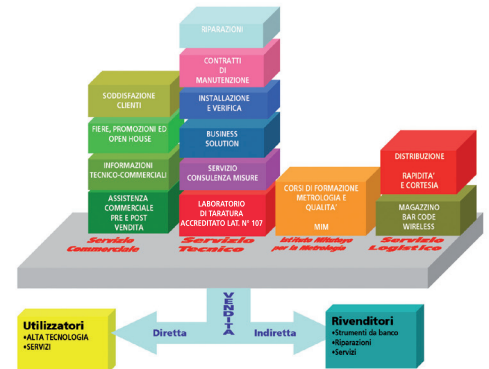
RIPARAZIONI

CONTRATTI DI MANUTENZIONE

INSTALLAZIONE E VERIFICA

BUSINESS SOLUTION

SERVIZIO CONSULENZA MISURE

LABORATORIO DI TARATURA ACCREDITATO LAT. N° 107

SODDISFAZIONE CLIENTI

FIERE, PROMOZIONI ED OPEN HOUSE

INFORMAZIONI TECNICO-COMMERCIALI

ASSISTENZA COMMERCIALE PRE E POST VENDITA

CORSI DI FORMAZIONE METROLOGIA E QUALITA'

MIM

DISTRIBUZIONE

RAPIDITA' E CORTESIA

MAGAZZINO BAR CODE WIRELESS

Servizio Commerciale

Servizio Tecnico

Istituto Milanese per la Metrologia

Servizio Logistico

VENDITA

Diretta

Indiretta

Utilizzatori
•ALTA TECNOLOGIA
•SERVIZI

Rivenditori
•Strumenti da banco
•Riparazioni
•Servizi